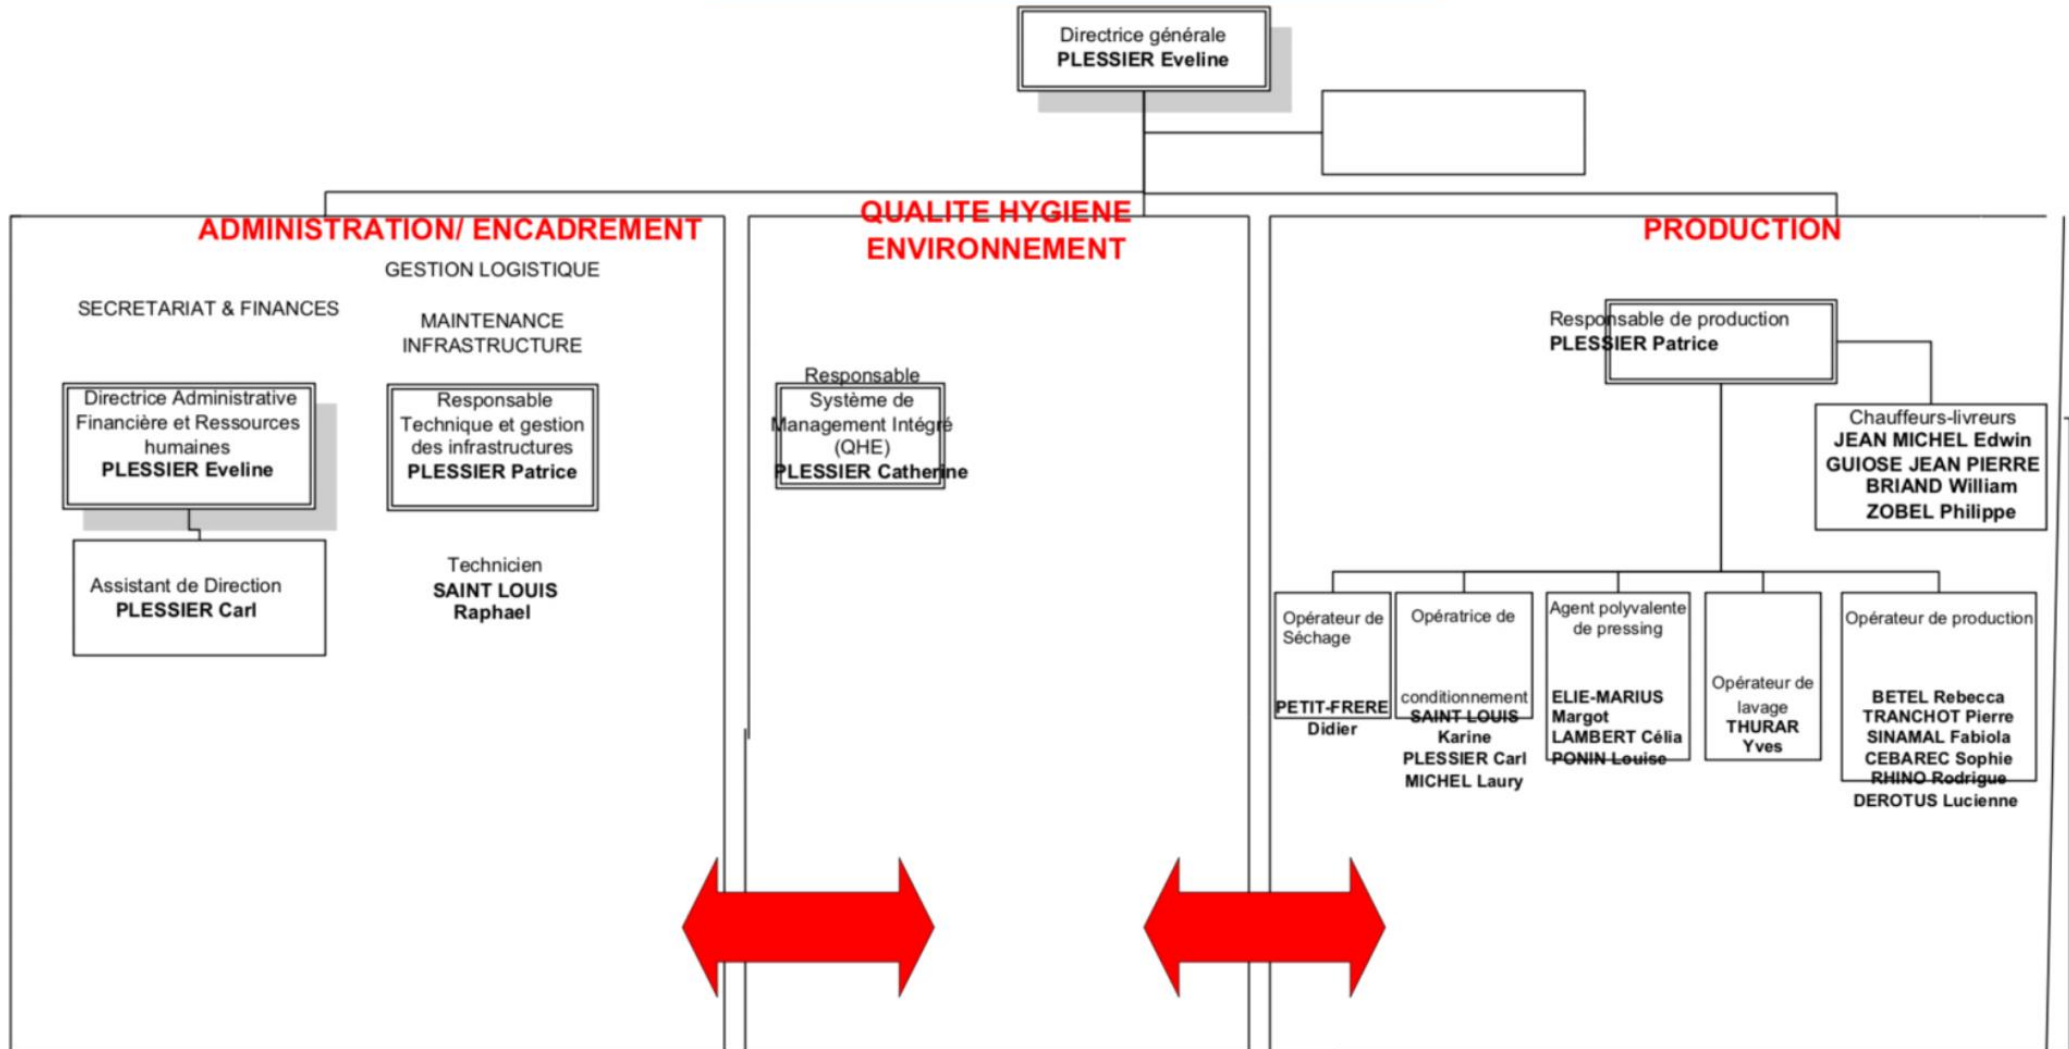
Directrice générale
**PLESSIER Eveline**

ADMINISTRATION/ ENCADREMENT

GESTION LOGISTIQUE

SECRETARIAT & FINANCES

MAINTENANCE INFRASTRUCTURE

Directrice Administrative Financière et Ressources humaines
**PLESSIER Eveline**

Responsable Technique et gestion des infrastructures
**PLESSIER Patrice**

Assistant de Direction
**PLESSIER Carl**

Technicien
**SAINT LOUIS Raphael**

QUALITE HYGIENE ENVIRONNEMENT

Responsable Système de Management Intégré (QHE)
**PLESSIER Catherine**

PRODUCTION

Responsable de production
**PLESSIER Patrice**

Chauffeurs-livreurs
**JEAN MICHEL Edwin**
**GUIOSE JEAN PIERRE**
**BRIAND William**
**ZOBEL Philippe**

Opérateur de Séchage
**PETIT-FRERE Didier**

Opératrice de conditionnement
**SAINT LOUIS Karine**
**PLESSIER Carl**
**MICHEL Laury**

Agent polyvalente de pressing
**ELIE-MARIUS Margot**
**LAMBERT Célia**
**PONIN Louise**

Opérateur de lavage
**THURAR Yves**

Opérateur de production
**BETEL Rebecca**
**TRANCHOT Pierre**
**SINAMAL Fabiola**
**CEBAREC Sophie**
**RHINO Rodrigue**
**DEROTUS Lucienne**